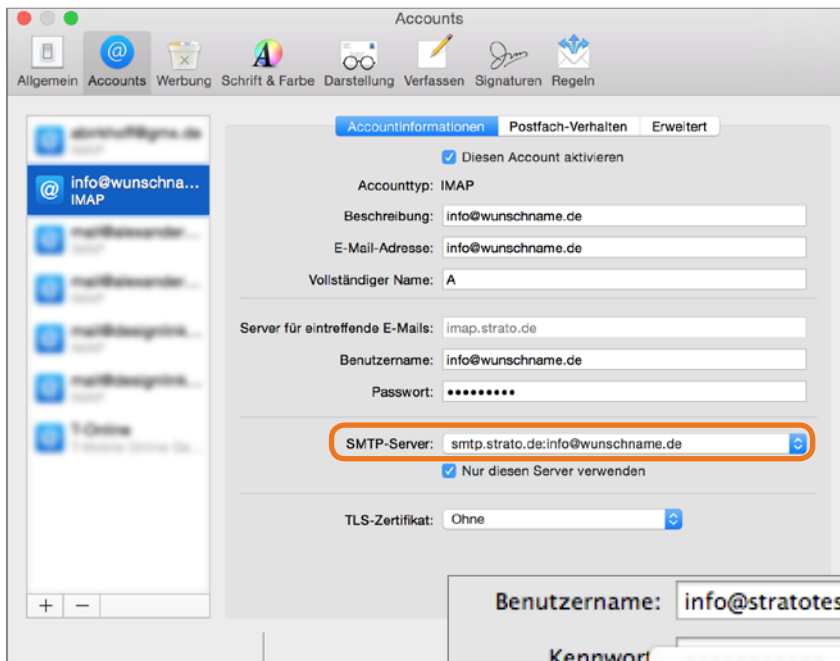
Accounts

Allgemein Accounts Werbung Schrift & Farbe Darstellung Verfassen Signaturen Regeln

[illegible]
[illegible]

info@wunschna...
IMAP

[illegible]
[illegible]
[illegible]
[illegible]
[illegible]

+ −

Accountinformationen Postfach-Verhalten Erweitert

Diesen Account aktivieren

Accounttyp: IMAP

Beschreibung: info@wunschname.de

E-Mail-Adresse: info@wunschname.de

Vollständiger Name: A

Server für eintreffende E-Mails: imap.strato.de

Benutzername: info@wunschname.de

Passwort: •••••••••

SMTP-Server: smtp.strato.de:info@wunschname.de

Nur diesen Server verwenden

TLS-Zertifikat: Ohne

Benutzername: info@stratotes

Kennwort